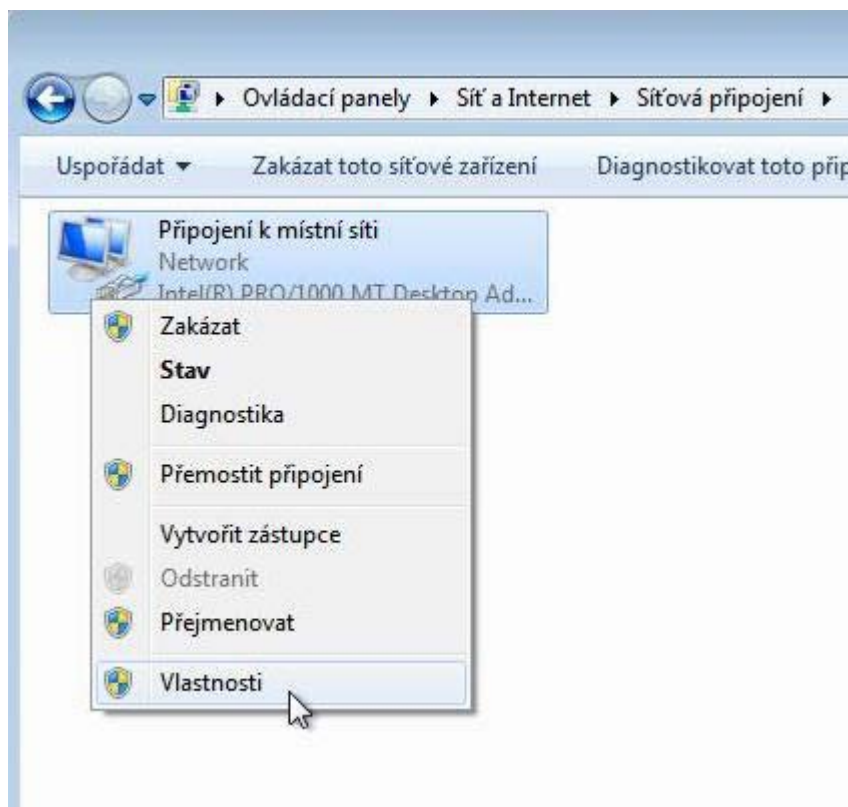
▸ Ovládací panely ▸ Síť a Internet ▸ Síťová připojení ▸

Uspořádat ▾ Zakázat toto síťové zařízení Diagnostikovat toto přip

Připojení k místní síti
Network
Intel(R) PRO/1000 MT Desktop Ad...

Zakázat
Stav
Diagnostika
Přemostit připojení
Vytvořit zástupce
Odstranit
Přejmenovat
Vlastnosti